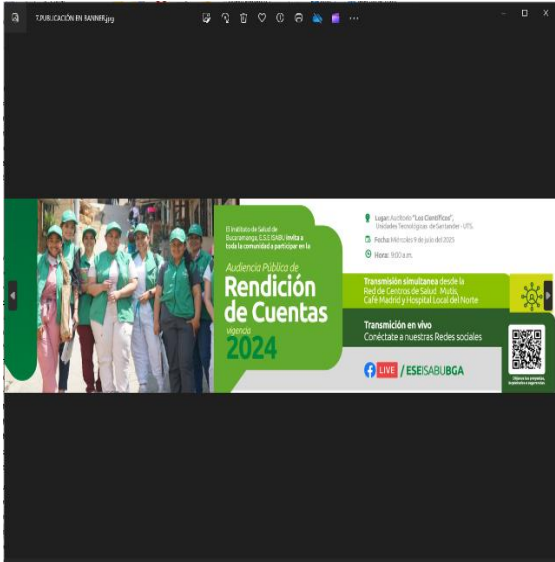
7.PUBLICACIÓN EN BANNER.jpg

El Instituto de Salud de Bucaramanga, E.S.E ISABU **invita a toda la comunidad a participar en la**

Audiencia Pública de

Rendición de Cuentas

vigencia

2024

Lugar: Auditorio "Los Científicos", Unidades Tecnológicas de Santander - UTS.

Fecha: Miércoles 9 de julio del 2025

Hora: 9:00 a.m.

Transmisión simultanea desde la Red de Centros de Salud: Mutis, Café Madrid y Hospital Local del Norte

Transmición en vivo
Conéctate a nuestras Redes sociales

LIVE / ESEISABUBGA

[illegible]